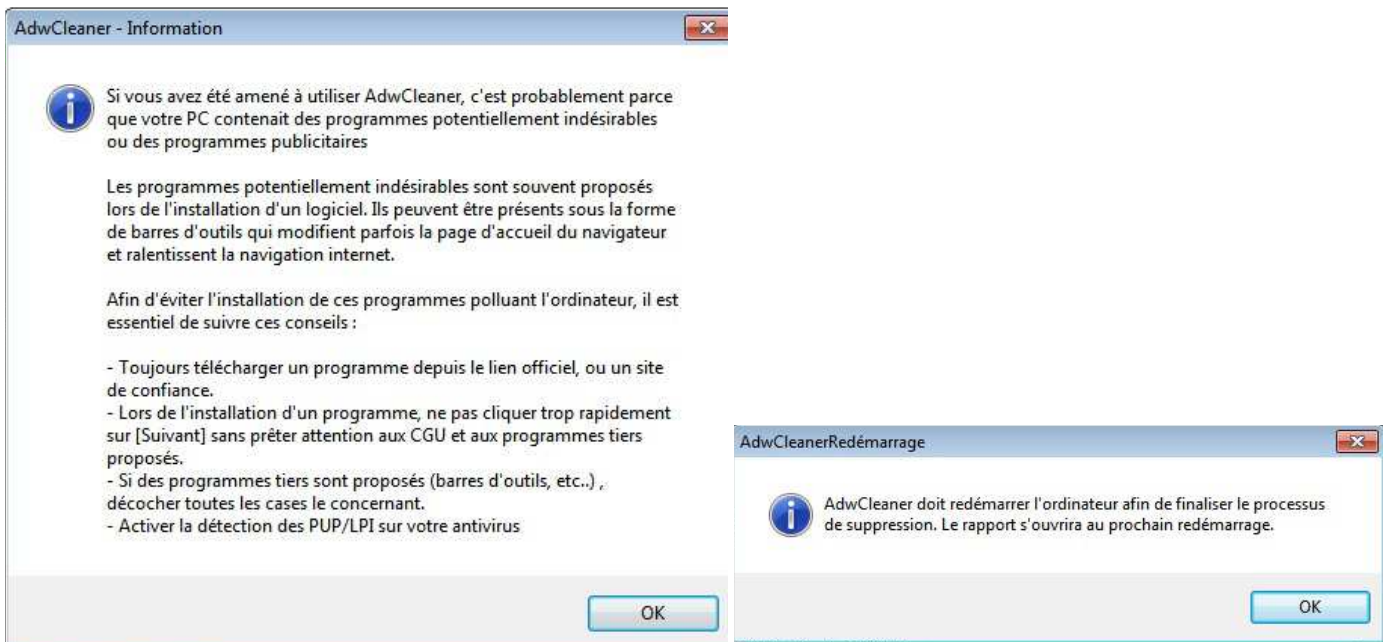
AdwCleaner - Information

Si vous avez été amené à utiliser AdwCleaner, c'est probablement parce que votre PC contenait des programmes potentiellement indésirables ou des programmes publicitaires

Les programmes potentiellement indésirables sont souvent proposés lors de l'installation d'un logiciel. Ils peuvent être présents sous la forme de barres d'outils qui modifient parfois la page d'accueil du navigateur et ralentissent la navigation internet.

Afin d'éviter l'installation de ces programmes polluant l'ordinateur, il est essentiel de suivre ces conseils :

- Toujours télécharger un programme depuis le lien officiel, ou un site de confiance.
- Lors de l'installation d'un programme, ne pas cliquer trop rapidement sur [Suivant] sans prêter attention aux CGU et aux programmes tiers proposés.
- Si des programmes tiers sont proposés (barres d'outils, etc..) , décocher toutes les cases le concernant.
- Activer la détection des PUP/LPI sur votre antivirus

OK

AdwCleanerRedémarrage

AdwCleaner doit redémarrer l'ordinateur afin de finaliser le processus de suppression. Le rapport s'ouvrira au prochain redémarrage.

OK